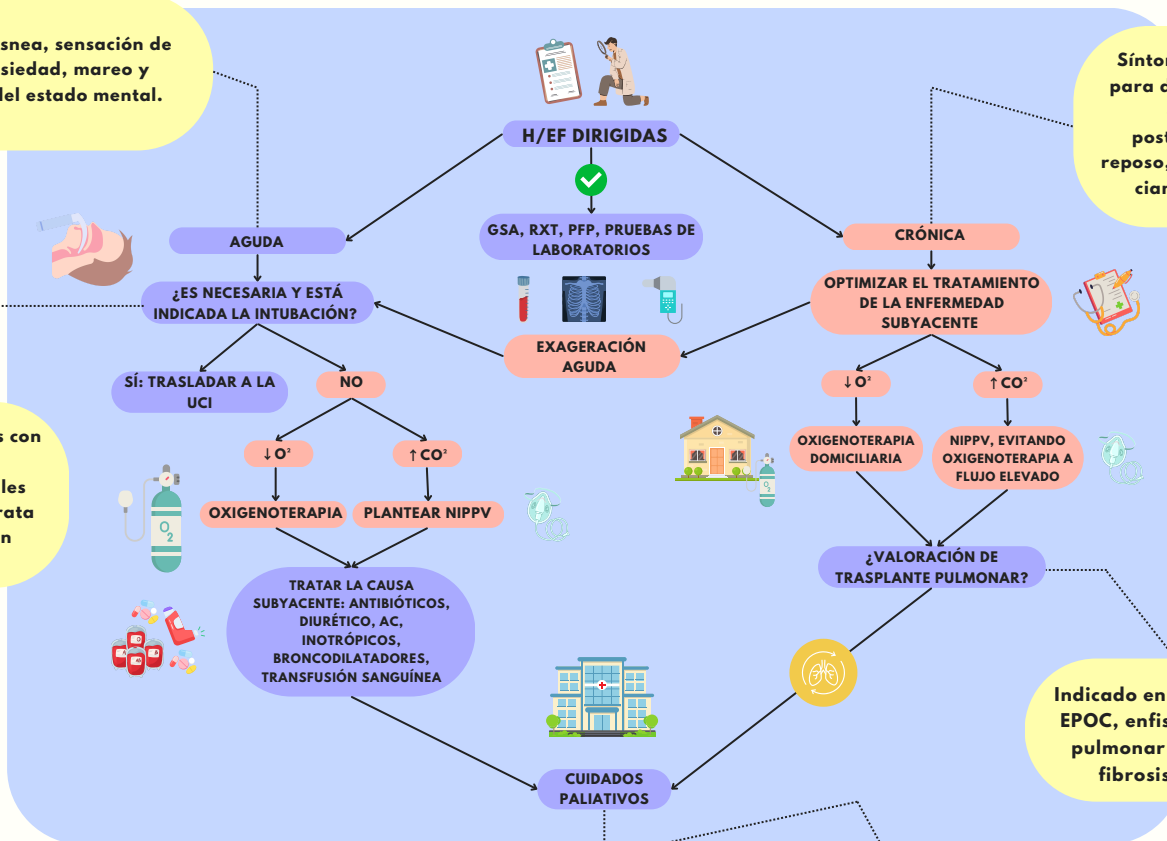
snea, sensación de
siedad, mareo y
del estado mental.

Síntor
para c
post
reposo,
ciar

H/EF DIRIGIDAS

AGUDA

GSA, RXT, PFP, PRUEBAS DE LABORATORIOS

CRÓNICA

¿ES NECESARIA Y ESTÁ INDICADA LA INTUBACIÓN?

OPTIMIZAR EL TRATAMIENTO DE LA ENFERMEDAD SUBYACENTE

EXAGERACIÓN AGUDA

SÍ: TRASLADAR A LA UCI

NO

$\downarrow O^2$

$\uparrow CO^2$

$\downarrow O^2$

$\uparrow CO^2$

s con
les
rata
n

OXIGENOTERAPIA DOMICILIARIA

NIPPV, EVITANDO OXIGENOTERAPIA A FLUJO ELEVADO

OXIGENOTERAPIA

PLANTEAR NIPPV

¿VALORACIÓN DE TRASPLANTE PULMONAR?

TRATAR LA CAUSA SUBYACENTE: ANTIBIÓTICOS, DIURÉTICO, AC, INOTRÓPICOS, BRONCODILATADORES, TRANSFUSIÓN SANGUÍNEA

Indicado en
EPOC, enfis
pulmonar
fibrosis

CUIDADOS PALIATIVOS